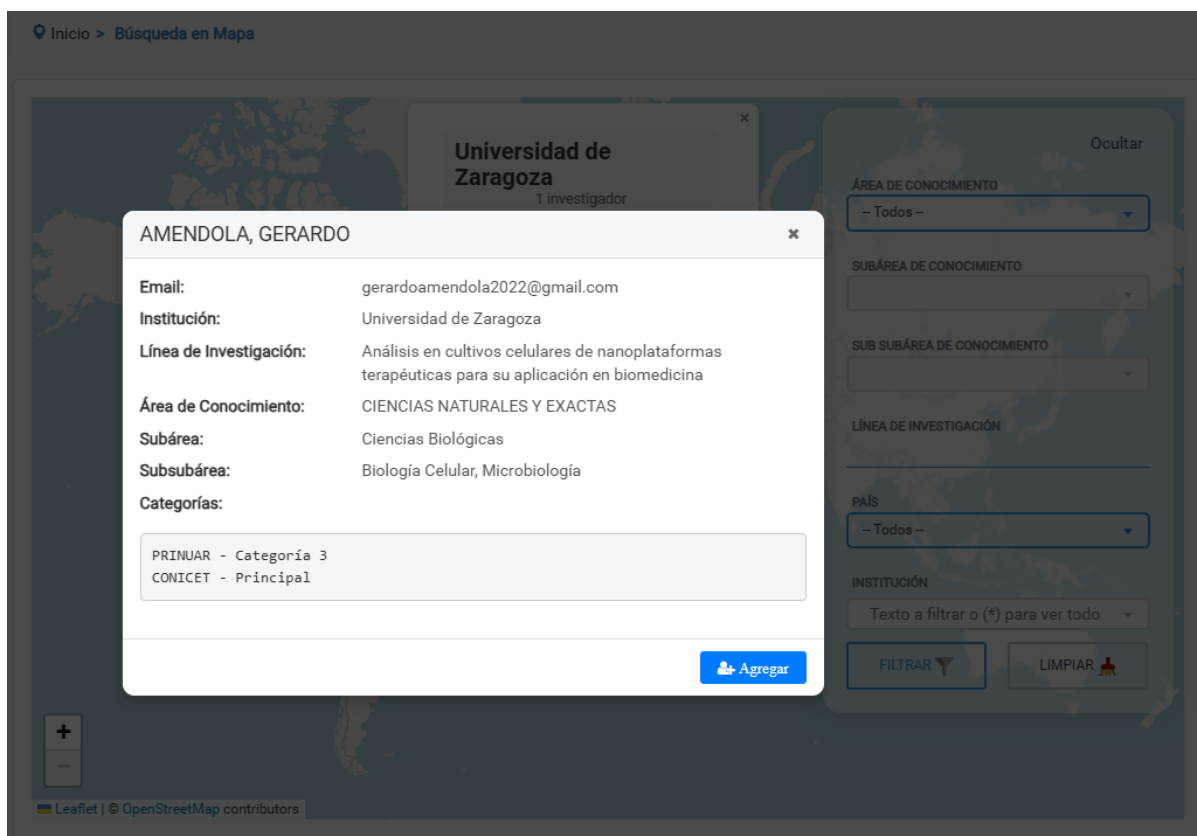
Inicio > Búsqueda en Mapa

×

Universidad de Zaragoza
1 investigador

Ocultar

ÁREA DE CONOCIMIENTO
-- Todos --

SUBÁREA DE CONOCIMIENTO

SUB SUBÁREA DE CONOCIMIENTO

LÍNEA DE INVESTIGACIÓN

PAÍS
-- Todos --

INSTITUCIÓN
Texto a filtrar o (*) para ver todo

FILTRAR

LIMPIAR

AMENDOLA, GERARDO ×

Email: gerardoamendola2022@gmail.com
Institución: Universidad de Zaragoza
Línea de Investigación: Análisis en cultivos celulares de nanoplataformas terapéuticas para su aplicación en biomedicina
Área de Conocimiento: CIENCIAS NATURALES Y EXACTAS
Subárea: Ciencias Biológicas
Subsubárea: Biología Celular, Microbiología
Categorías:

PRINUAR - Categoría 3
CONICET - Principal

Agregar

+
−

Leaflet | © OpenStreetMap contributors